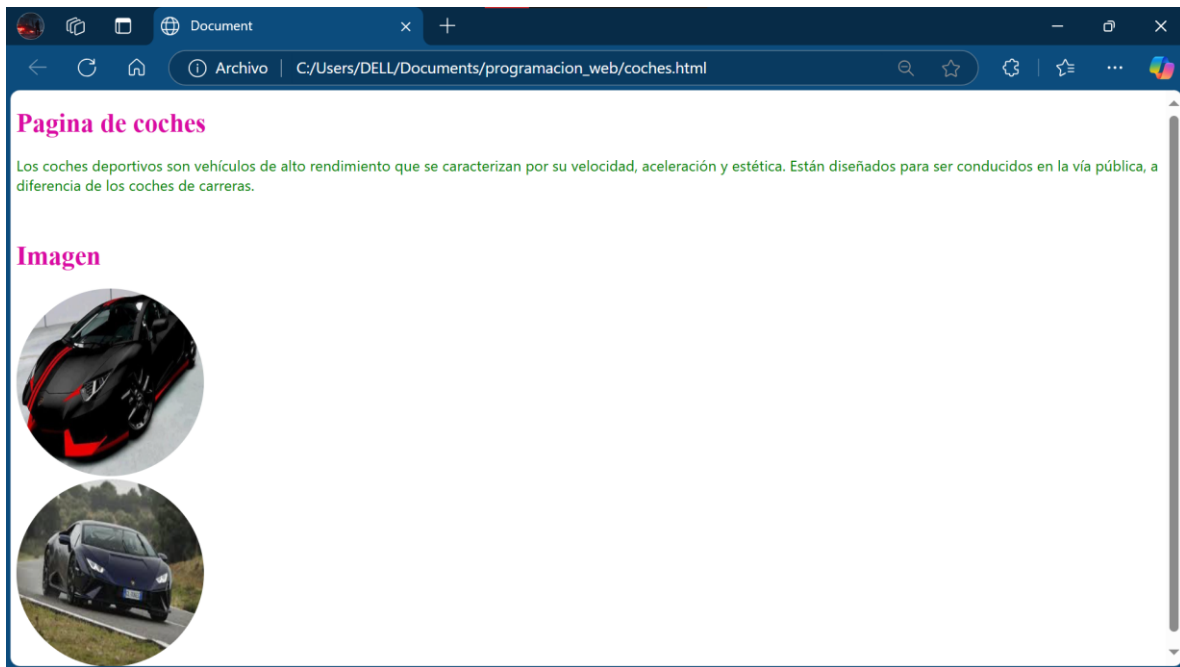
Document

Archivo | C:/Users/DELL/Documents/programacion_web/coches.html

Pagina de coches

Los coches deportivos son vehículos de alto rendimiento que se caracterizan por su velocidad, aceleración y estética. Están diseñados para ser conducidos en la vía pública, a diferencia de los coches de carreras.

Imagen